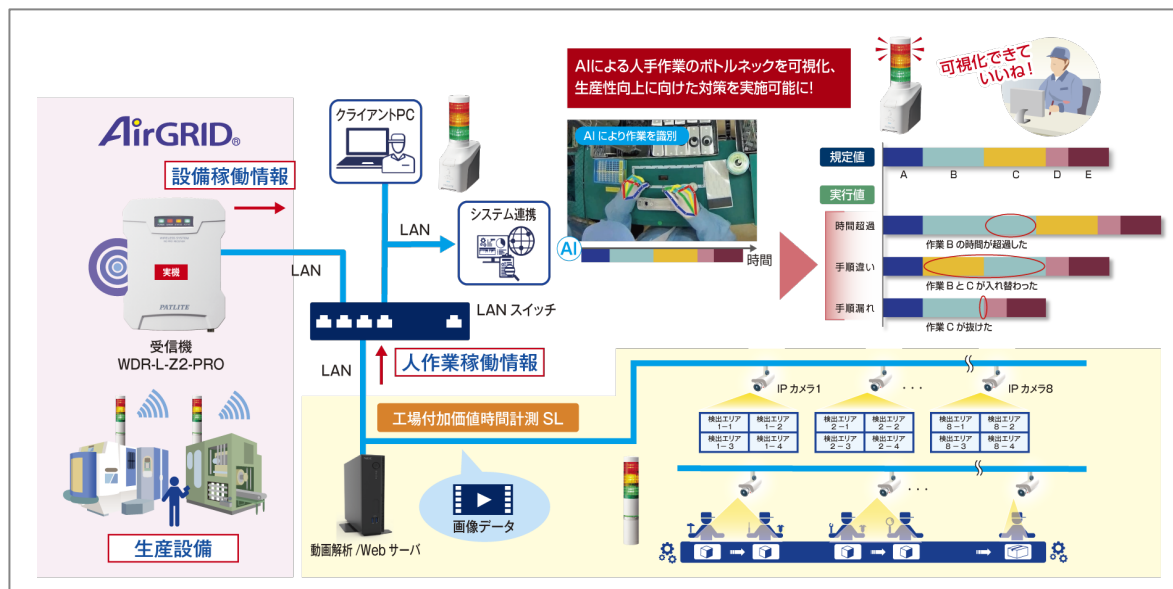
AirGRID®

設備稼働情報

実機

PATLITE

受信機
WDR-L-Z2-PRO

生産設備

LAN

クライアントPC

LAN

システム連携

LAN スイッチ

LAN

人作業稼働情報

工場付加価値時間計測 SL

動画解析 /Web サーバ

画像データ

AIによる人手作業のボトルネックを可視化、
生産性向上に向けた対策を実施可能に!

AI により作業を識別

AI

時間

可視化できて
いいね!

規定値

A B C D E

実行値

時間超過
作業 B の時間が超過した

手順違い
作業 B と C が入れ替わった

手順漏れ
作業 C が抜けた

IP カメラ1

・・・

IP カメラ8

| 検出エリア 1－1 | 検出エリア 1－2 |
|---|---|
| 検出エリア 1－3 | 検出エリア 1－4 |

| 検出エリア 2－1 | 検出エリア 2－2 |
|---|---|
| 検出エリア 2－3 | 検出エリア 2－4 |

| 検出エリア 8－1 | 検出エリア 8－2 |
|---|---|
| 検出エリア 8－3 | 検出エリア 8－4 |

・・・